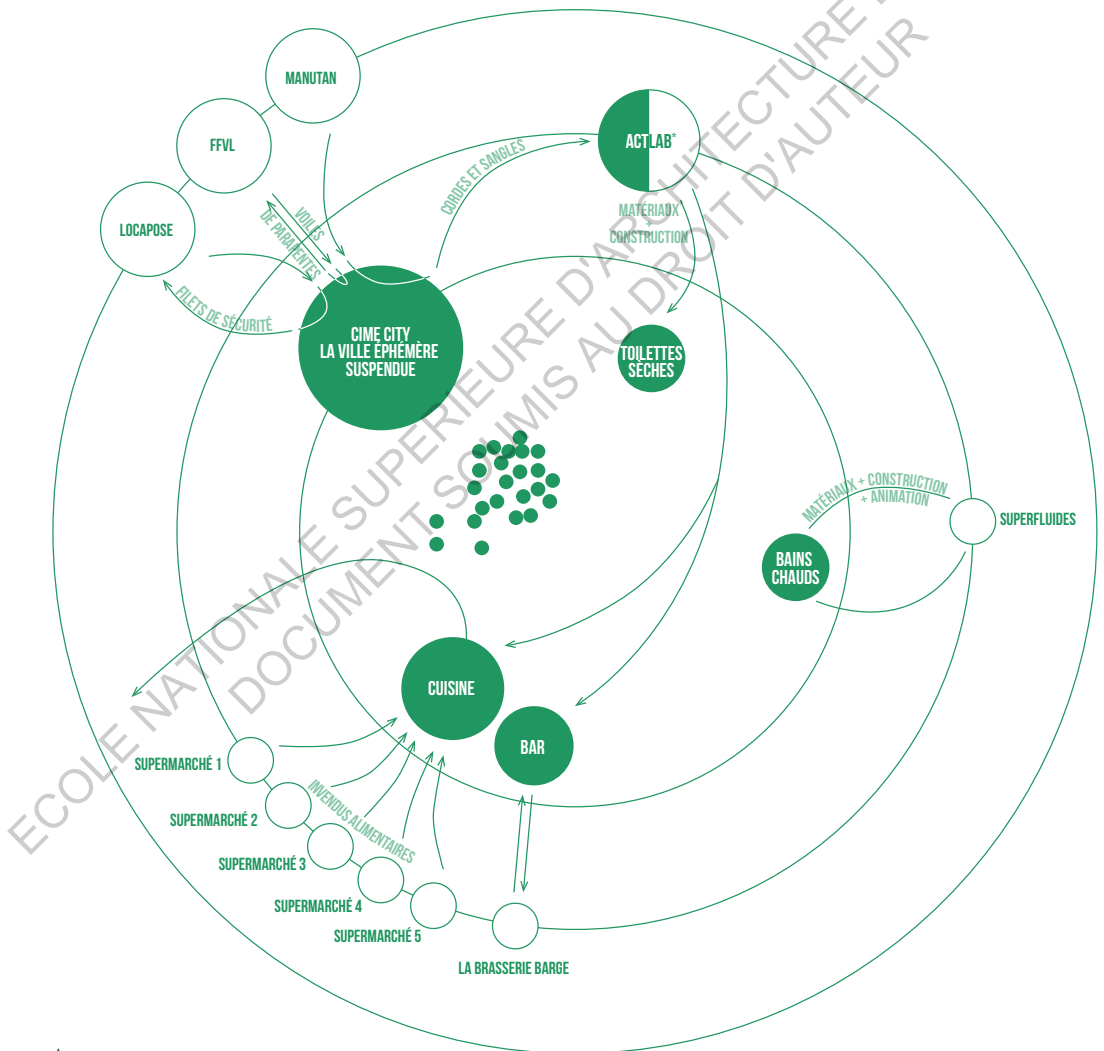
MANUTAN

FFVL

LOCAPOSE

VOILES DE PAREMENTS

FILETS DE SÉCURITÉ

CORDES ET SANGLES

ACTLAB*

MATÉRIAUX CONSTRUCTION

CIME CITY
LA VILLE ÉPHÉMÈRE
SUSPENDUE

TOILETTES SÈCHES

MATÉRIAUX + CONSTRUCTION + ANIMATION

SUPERFLUIDES

BAINS CHAUDS

CUISINE

BAR

SUPERMARCHÉ 1

SUPERMARCHÉ 2

SUPERMARCHÉ 3

SUPERMARCHÉ 4

SUPERMARCHÉ 5

INVENDUS ALIMENTAIRES

LA BRASSERIE BARGE

ECOLE NATIONALE SUPERIEURE D'ARCHITECTURE DE
DOCUMENT SOUMIS AU DROIT D'AUTEUR